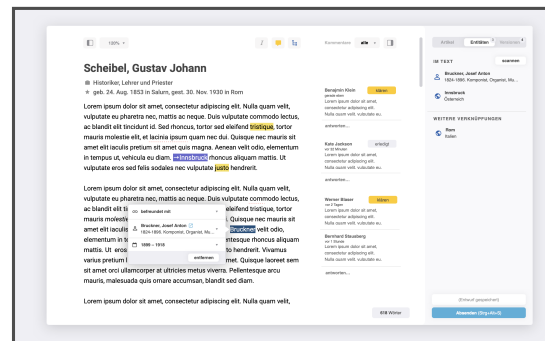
100% ▾

Kommentare alle ▾

Artikel Entitäten 3 Revisionen 4

Scheibel, Gustav Johann

Historiker, Lehrer und Priester

geb. 24. Aug. 1853 in Salurn, gest. 30. Nov. 1930 in Rom

Lorem ipsum dolor sit amet, consectetur adipiscing elit. Nulla quam velit, vulputate eu pharetra nec, mattis ac neque. Duis vulputate commodo lectus, ac blandit elit tincidunt id. Sed rhoncus, tortor sed eleifend tristique, tortor mauris molestie elit, et lacinia ipsum quam nec dui. Quisque nec mauris sit amet elit iaculis pretium sit amet quis magna. Aenean velit odio, elementum in tempus ut, vehicula eu diam. →Innsbruck rhoncus aliquam mattis. Ut vulputate eros sed felis sodales nec vulputate justo hendrerit.

Lorem ipsum dolor sit amet, consectetur adipiscing elit. Nulla quam velit, vulputate eu pharetra nec, mattis ac neque. Duis vulputate commodo lectus, ac blandit elit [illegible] tristique, tortor mauris molestie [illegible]. Quisque nec mauris sit amet elit iaculis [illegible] Bruckner velit odio, elementum in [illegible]entesque rhoncus aliquam mattis. Ut eros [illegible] hendrerit. Vivamus varius pretium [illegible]met. Quisque laoreet sem sit amet orci ullamcorper at ultricies metus viverra. Pellentesque arcu mauris, malesuada quis ornare accumsan, blandit sed diam.

befreundet mit

Bruckner, Josef Anton
1824-1896. Komponist, Organist, Mu...

1880 – 1910

entfernen

Lorem ipsum dolor sit amet, consectetur adipiscing elit. Nulla quam velit,

Benjamin Klein
gerade eben
Lorem ipsum dolor sit amet, consectetur adipiscing elit. Nulla quam velit, vulputate eu.
antworten...

Katy Jackson
vor 10 Minuten
Lorem ipsum dolor sit amet, consectetur adipiscing elit. Nulla quam velit, vulputate eu.
antworten...

erledigt

Werner Blaser
vor 2 Tagen
Lorem ipsum dolor sit amet, consectetur adipiscing elit. Nulla quam velit, vulputate eu.

Bernhard Steuberg
vor 1 Stunde
Lorem ipsum dolor sit amet, consectetur adipiscing elit. Nulla quam velit, vulputate eu.
antworten...

658 Wörter

IM TEXT

Bruckner, Josef Anton
1824-1896. Komponist, Organist, Mu...

Innsbruck
Österreich

WEITERE VERKNÜPFUNGEN

Rom
Italien

(Entwurf gespeichert)

Abspeichern (Strg+Alt+S)